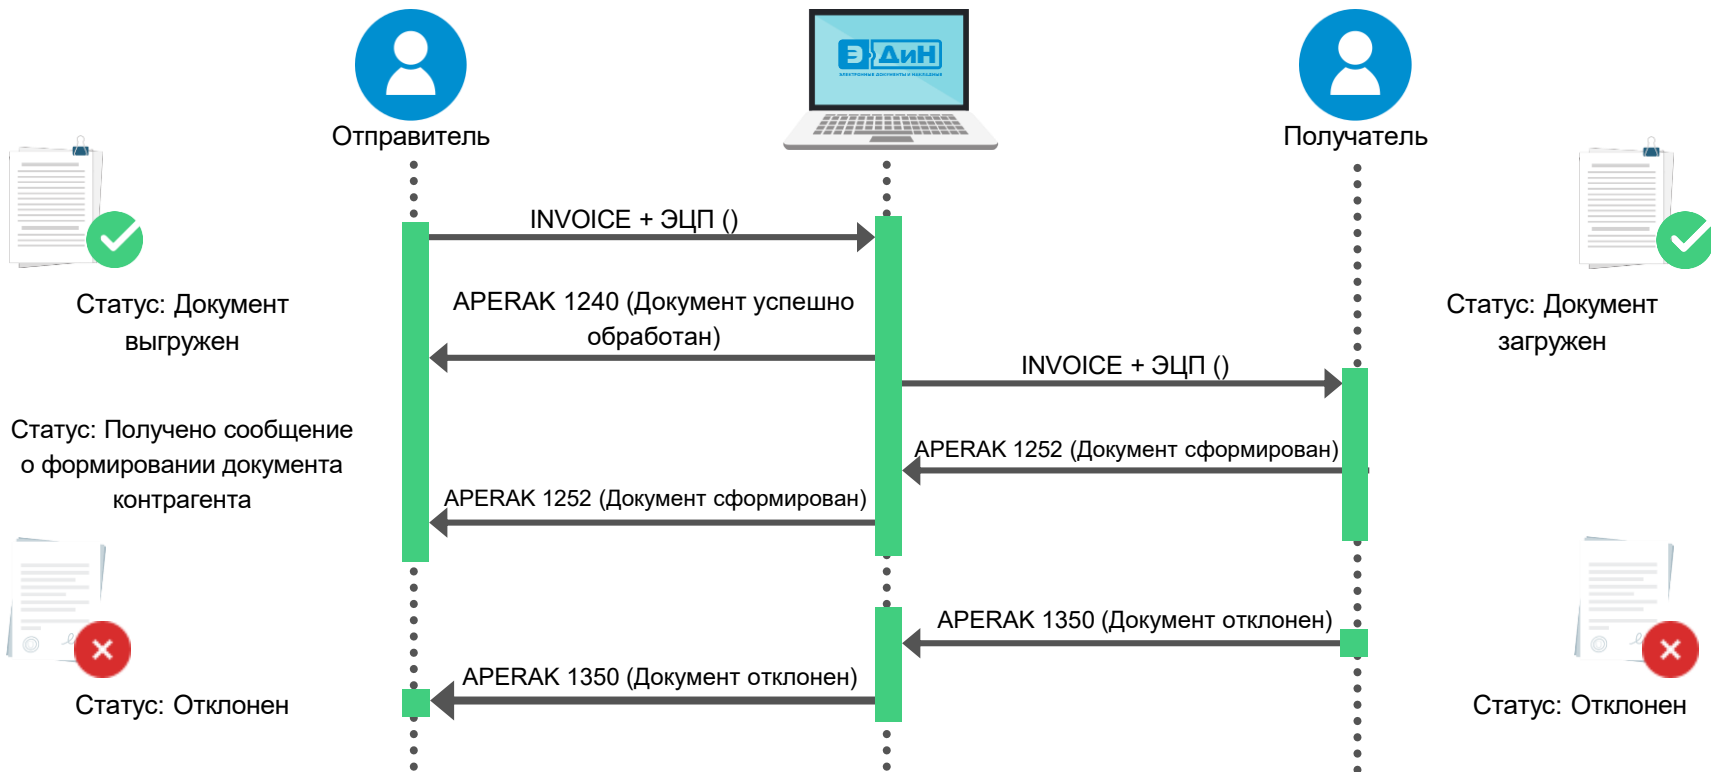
Отправитель

ЭДиН
ЭЛЕКТРОННЫЕ ДОКУМЕНТЫ И НАКЛАДНЫЕ

Получатель

Статус: Документ выгружен

INVOICE + ЭЦП ()

APERAK 1240 (Документ успешно обработан)

INVOICE + ЭЦП ()

Статус: Документ загружен

Статус: Получено сообщение о формировании документа контрагента

APERAK 1252 (Документ сформирован)

APERAK 1252 (Документ сформирован)

APERAK 1350 (Документ отклонен)

APERAK 1350 (Документ отклонен)

Статус: Отклонен

Статус: Отклонен